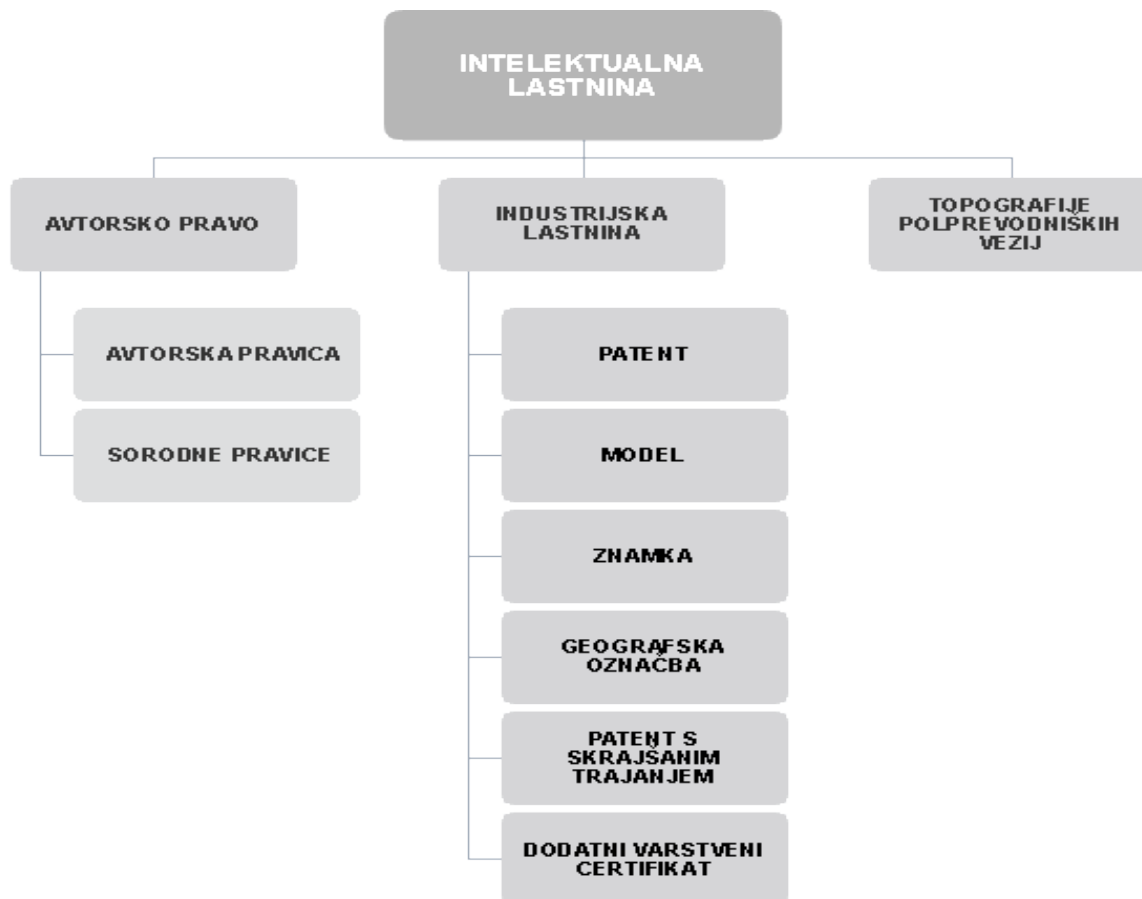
INTELEKTUALNA LASTNINA

AVTORSKO PRAVO

AVTORSKA PRAVICA

SORODNE PRAVICE

INDUSTRIJSKA LASTNINA

PATENT

MODEL

ZNAMKA

GEOGRAFSKA OZNAČBA

PATENT S SKRAJŠANIM TRAJANJEM

DODATNI VARSTVENI CERTIFIKAT

TOPOGRAFIJE POLPREVODNIŠKIH VEZIJ